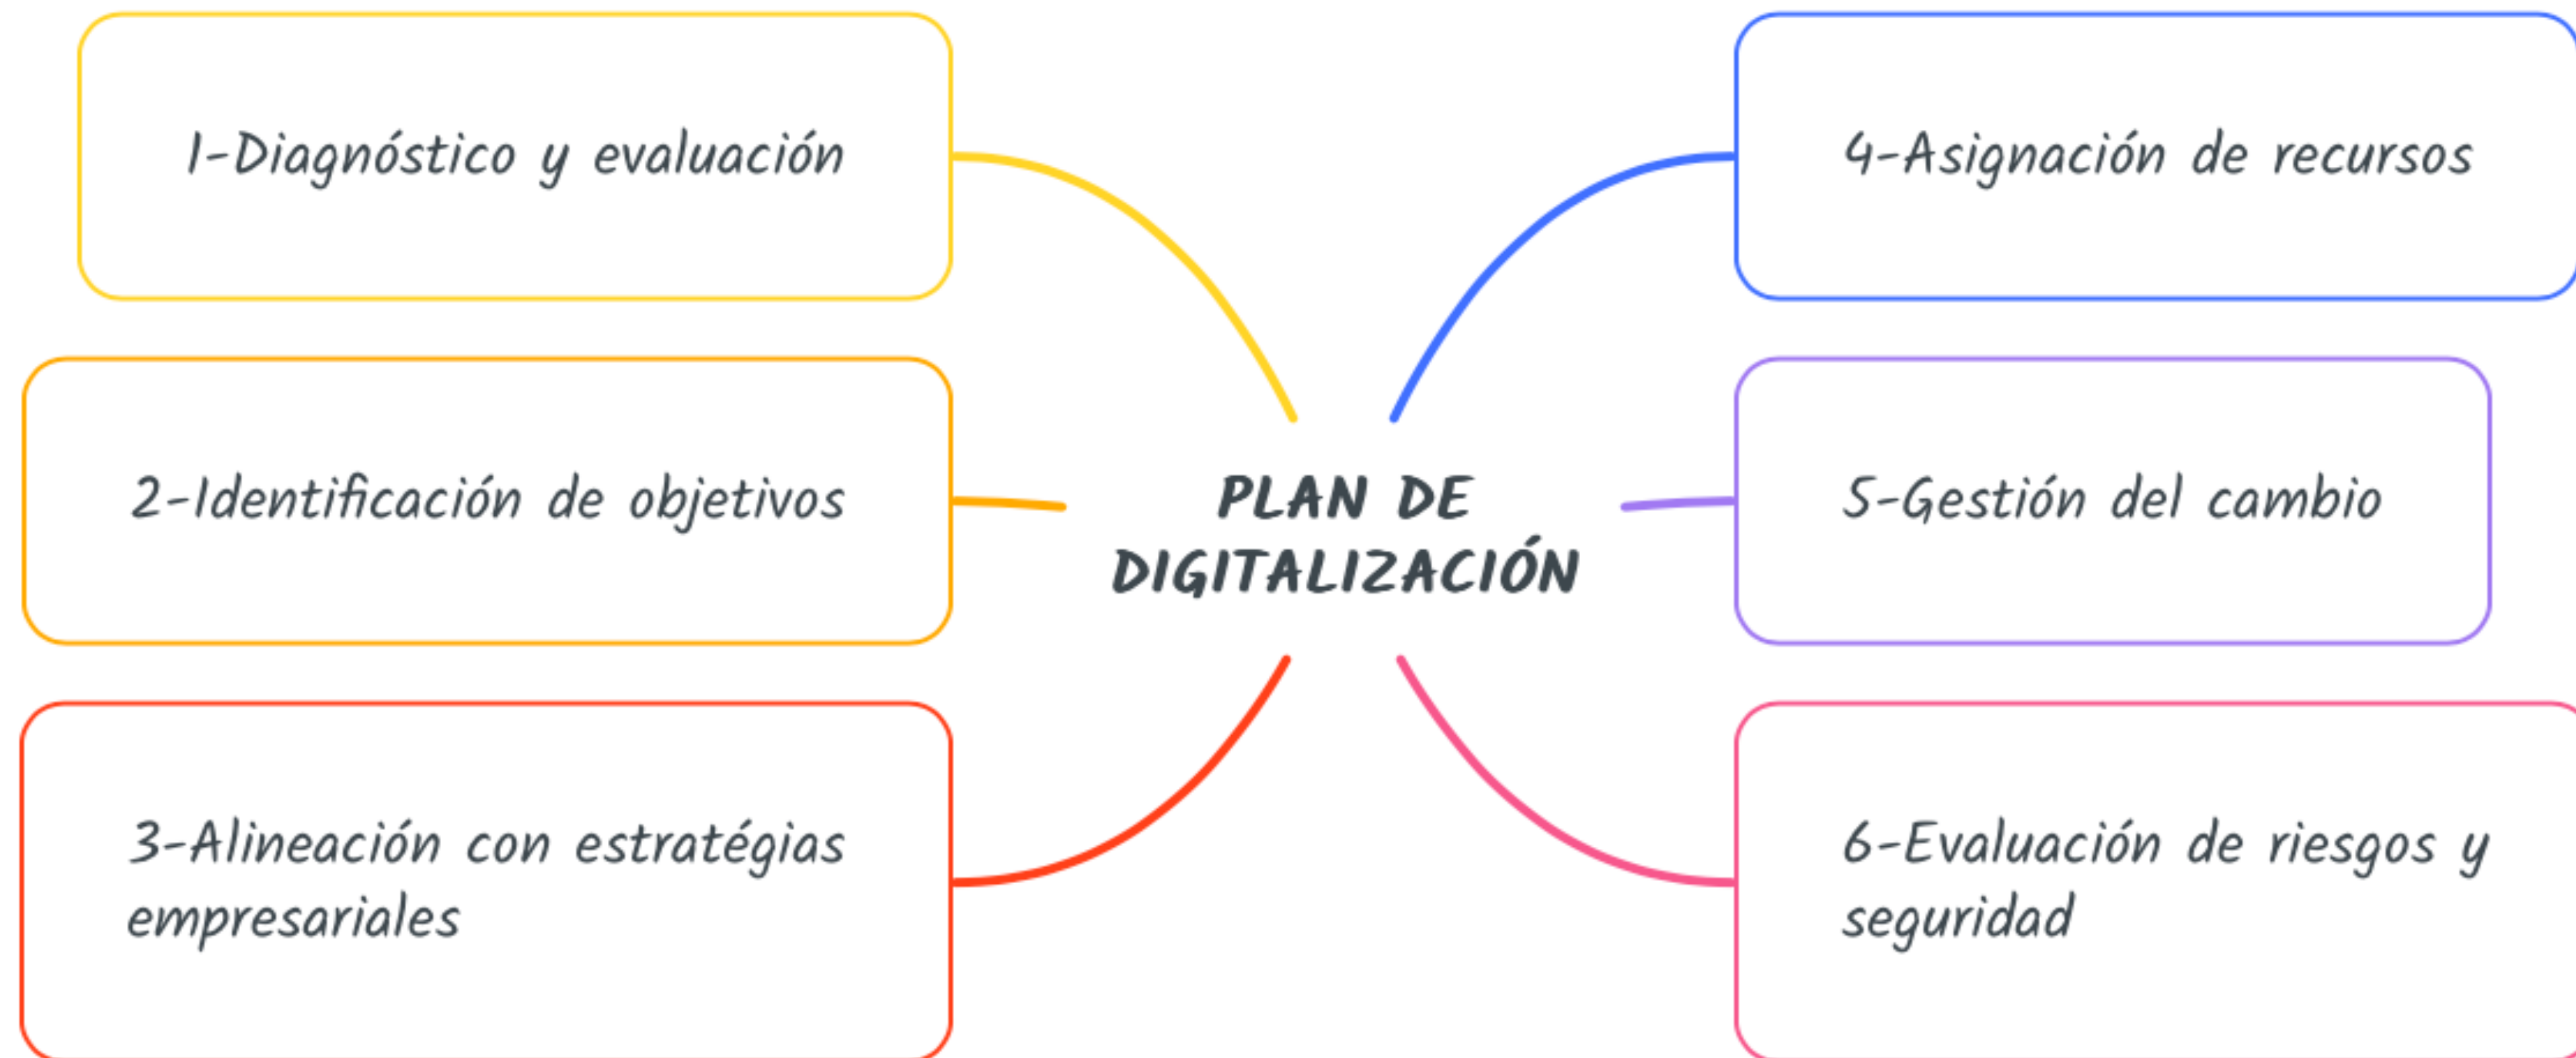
PLAN DE DIGITALIZACIÓN

1-Diagnóstico y evaluación

2-Identificación de objetivos

3-Alineación con estratégias empresariales

4-Asignación de recursos

5-Gestión del cambio

6-Evaluación de riesgos y seguridad